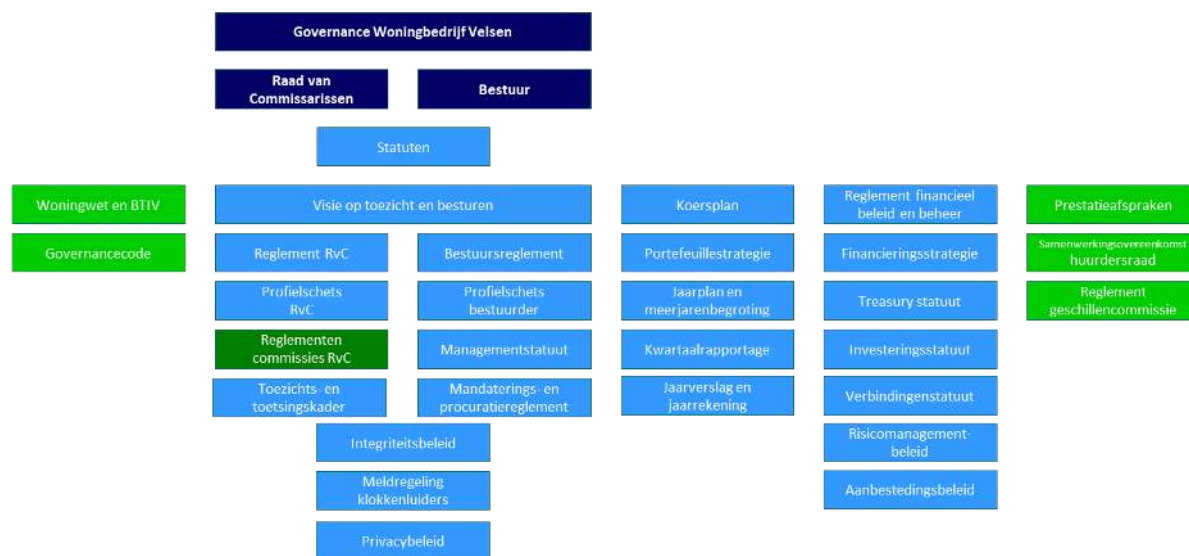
Governance Woningbedrijf Velsen

Raad van Commissarissen

Bestuur

Statuten

Woningwet en BTIV

Governancecode

Visie op toezicht en besturen

Reglement RvC

Profielschets RvC

Reglementen commissies RvC

Toezichts- en toetsingskader

Bestuursreglement

Profielschets bestuurder

Managementstatuut

Mandaterings- en procuratiereglement

Integriteitsbeleid

Meldregeling klokkenluiders

Privacybeleid

Koersplan

Portefeuillestrategie

Jaarplan en meerjarenbegroting

Kwartaalrapportage

Jaarverslag en jaarrekening

Reglement financieel beleid en beheer

Financieringsstrategie

Treasury statuut

Investeringsstatuut

Verbindingenstatuut

Risicomanagement-beleid

Aanbestedingsbeleid

Prestatieafspraken

Samenwerkingsovereenkomst huurdersraad

Reglement geschillencommissie